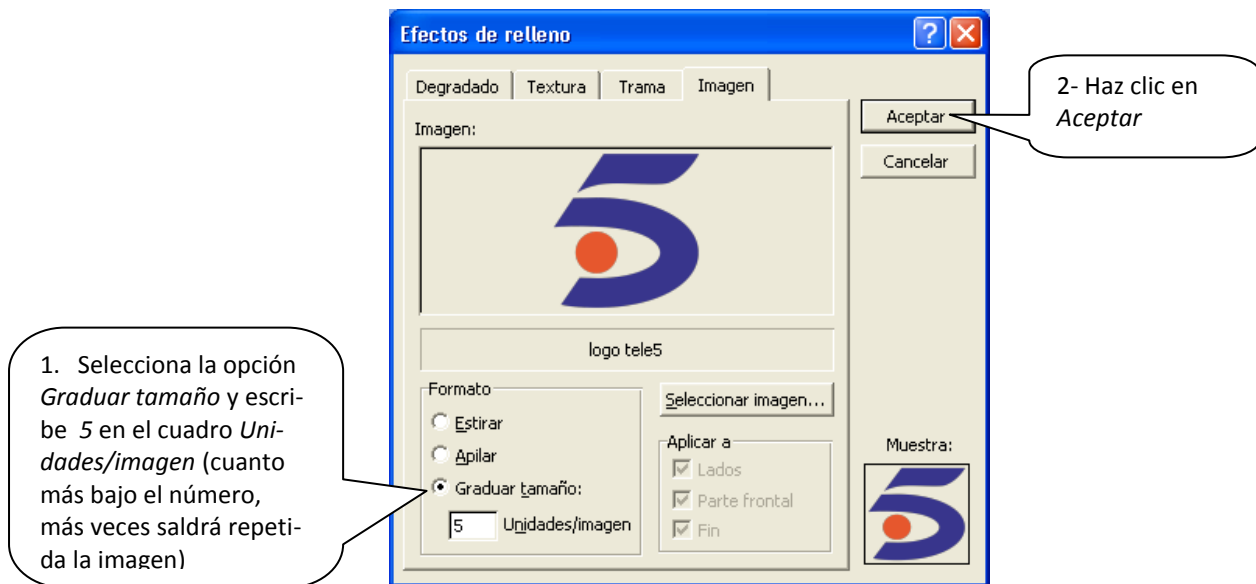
Efectos de relleno

Degradado | Textura | Trama | Imagen

Imagen:

logo tele5

Formato
Estirar
Apilar
Graduar tamaño:
5 Unidades/imagen

Seleccionar imagen...

Aplicar a
Lados
Parte frontal
Fin

Aceptar

Cancelar

Muestra:

2- Haz clic en *Aceptar*

1. Selecciona la opción *Graduar tamaño* y escribe *5* en el cuadro *Unidades/imagen* (cuanto más bajo el número, más veces saldrá repetida la imagen)